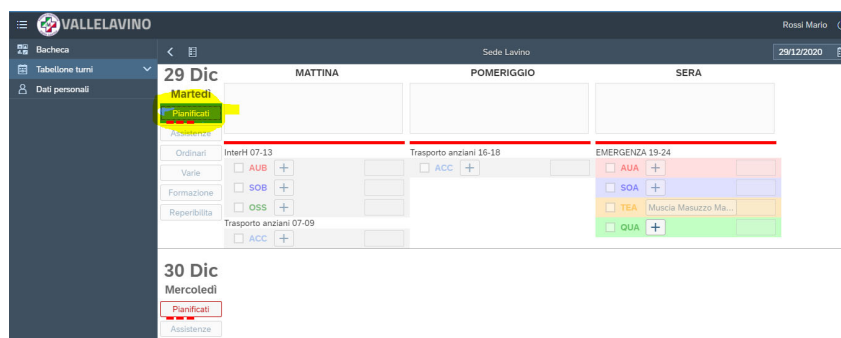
VALLELAVINO

Rossi Mario

Bacheca
Tabellone turni
Dati personali

Sede Lavino

29/12/2020

29 Dic
Martedì
Pianificati
Assistenze
Ordinari
Varie
Formazione
Reperibilita

MATTINA

POMERIGGIO

SERA

InterH 07-13
AUB +
SOB +
OSS +
Trasporto anziani 07-09
ACC +

Trasporto anziani 16-18
ACC +

EMERGENZA 19-24
AUA +
SOA +
TEA Muscia Masuzzo Ma...
QUA +

30 Dic
Mercoledì
Pianificati
Assistenze